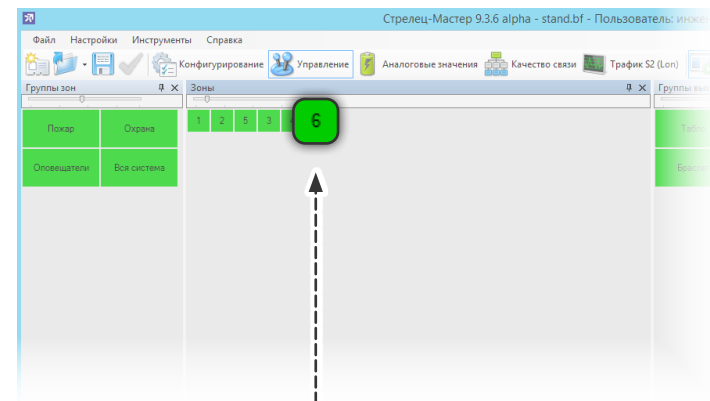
Стрелец-Мастер 9.3.6 alpha - stand.bf - Пользователь: инже

Файл Настройки Инструменты Справка

Конфигурирование Управление Аналоговые значения Качество связи Трафик S2 (Lon)

Группы зон

Пожар

Охрана

Оповещатели

Вся система

Зоны

1 2 5 3

6

Группы вы

Табло

Бросок